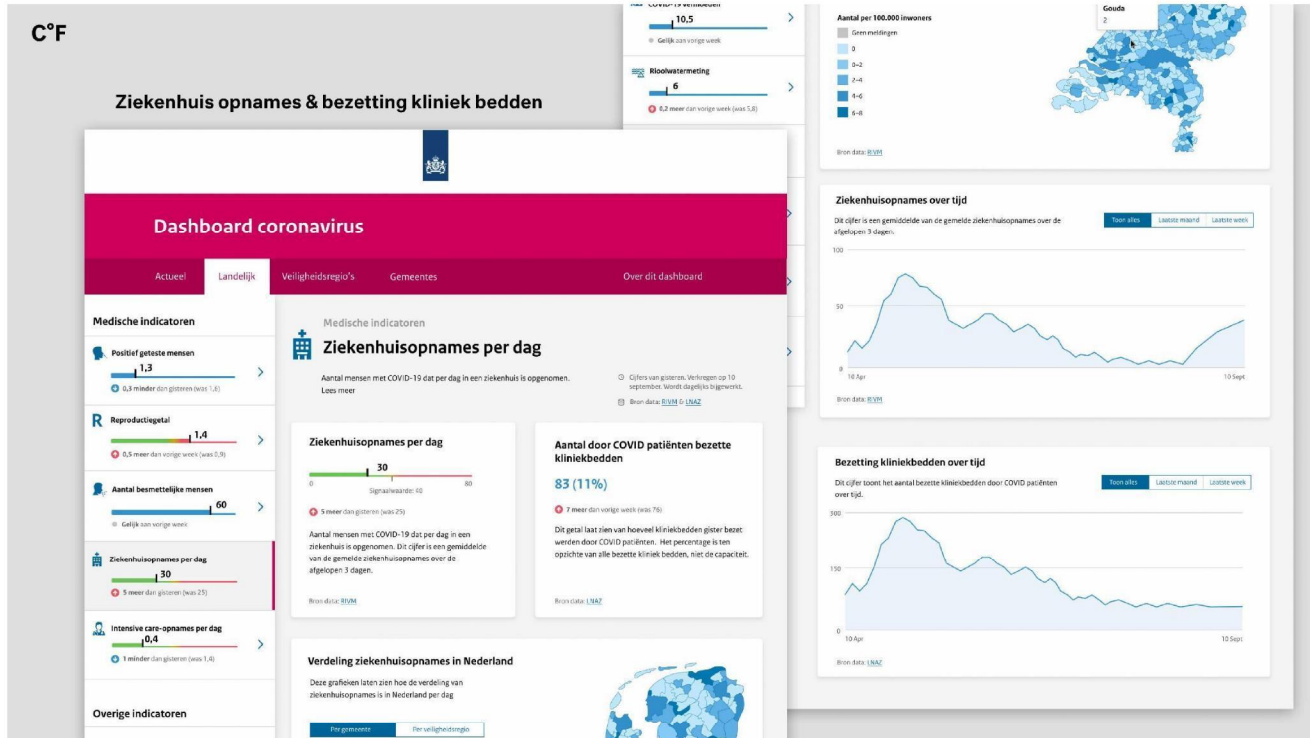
C°F

Ziekenhuis opnames & bezetting kliniek bedden

Dashboard coronavirus

Actueel Landelijk Veiligheidsregio's Gemeentes Over dit dashboard

Medische indicatoren

Positief geteste mensen
1,3
0,3 minder dan gisteren (was 1,6)

Reproductiegetal
1,4
0,5 meer dan vorige week (was 0,9)

Aantal besmettelijke mensen
60
Gelijk aan vorige week

Ziekenhuisopnames per dag
30
5 meer dan gisteren (was 25)

Intensive care-opnames per dag
0,4
1 minder dan gisteren (was 1,4)

Overige indicatoren

Medische indicatoren
Ziekenhuisopnames per dag

Aantal mensen met COVID-19 dat per dag in een ziekenhuis is opgenomen. Lees meer

Cijfers van gisteren. Verkregen op 10 september. Wordt dagelijks bijgewerkt.
Bron data: RIVM & LNAZ

Ziekenhuisopnames per dag
30
0 Signaalwaarde: 40 80
5 meer dan gisteren (was 25)
Aantal mensen met COVID-19 dat per dag in een ziekenhuis is opgenomen. Dit cijfer is een gemiddelde van de gemelde ziekenhuisopnames over de afgelopen 3 dagen.
Bron data: RIVM

Aantal door COVID patiënten bezette kliniekbedden
83 (11%)
7 meer dan vorige week (was 76)
Dit getal laat zien hoeveel kliniekbedden gister bezet werden door COVID patiënten. Het percentage is ten opzichte van alle bezette kliniek bedden, niet de capaciteit.
Bron data: LNAZ

Verdeling ziekenhuisopnames in Nederland
Deze grafieken laten zien hoe de verdeling van ziekenhuisopnames is in Nederland per dag
Per gemeente Per veiligheidsregio

COVID-19 verdachten
10,5
Gelijk aan vorige week

Rioolwatermeting
6
0,2 meer dan vorige week (was 5,8)

Aantal per 100.000 inwoners
Geen meldingen
0
0–2
2–4
4–6
6–8
Gouda
2
Bron data: RIVM

Ziekenhuisopnames over tijd
Dit cijfer is een gemiddelde van de gemelde ziekenhuisopnames over de afgelopen 3 dagen.
Toon alles Laatste maand Laatste week
100
50
0
18 Apr
10 Sept
Bron data: RIVM

Bezetting kliniekbedden over tijd
Dit cijfer toont het aantal bezette kliniekbedden door COVID patiënten over tijd.
Toon alles Laatste maand Laatste week
300
150
0
10 Apr
10 Sept
Bron data: LNAZ